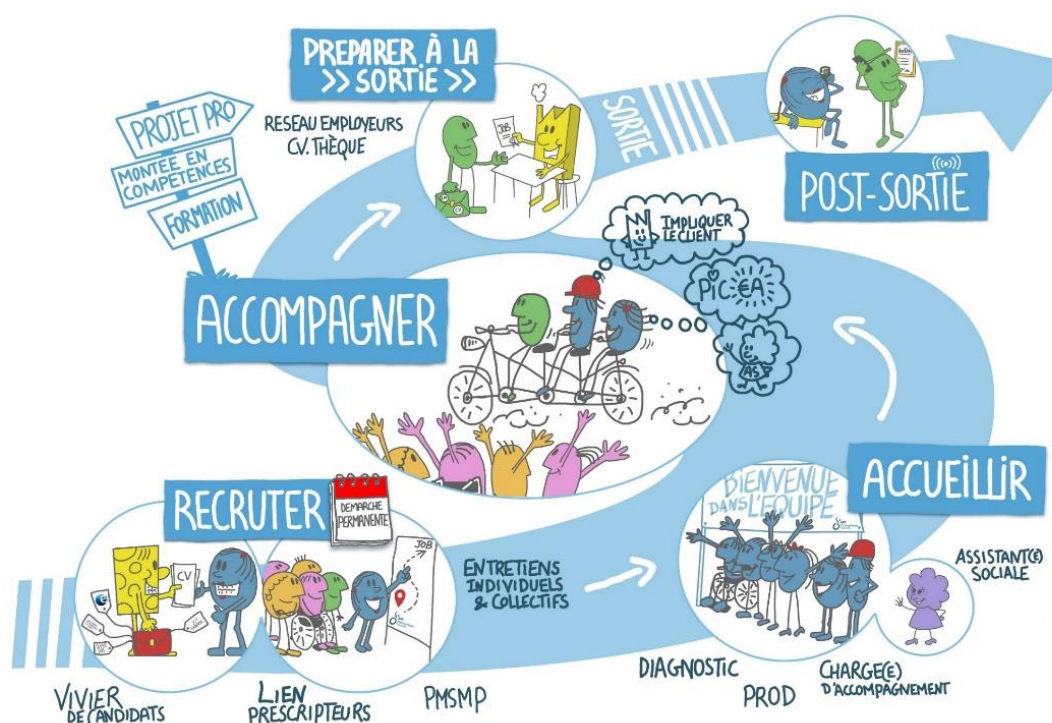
PREPARER À LA >> SORTIE >>

RESEAU EMPLOYEURS
CV. THÈQUE

JOB

SORTIE

POST-SORTIE

PROJET PRO

MONTÉE EN COMPÉTENCES

FORMATION

IMPLIQUER LE CLIENT

PIC€A

AS

ACCOMPAGNER

ACCUEILLIR

BIENVENUE DANS L'ÉQUIPE

RECRUTER

DEMARCHE PERMANENTE

CV

JOB

ENTRETIENS INDIVIDUELS & COLLECTIFS

ASSISTANT(E) SOCIALE

VIVIER DE CANDIDATS

LIEN PRESCRIPTEURS

PMSMP

DIAGNOSTIC

PROD

CHARGE(E) D'ACCOMPAGNEMENT